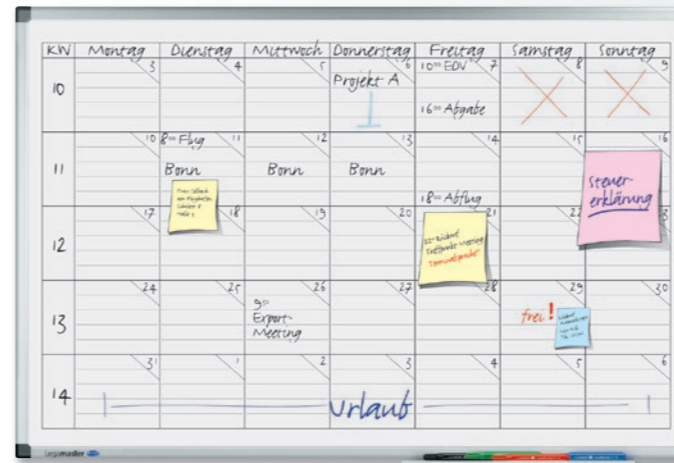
| KW | Montag | Dienstag | Mittwoch | Donnerstag | Freitag | Samstag | Sonntag |
|---|---|---|---|---|---|---|---|
| 10 | 3 | 4 | 5 | 6 Projekt A | 7 10⁰⁰ EDV 16⁰⁰ Abgabe | 8 | 9 |
| 11 | 10 | 8⁰⁰ Flug 11 Bonn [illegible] | 12 Bonn | 13 Bonn | 14 18⁰⁰ Abflug | 15 | 16 Steuer erklärung |
| 12 | 17 | 18 | 19 | 20 | 21 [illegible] | 22 | 23 |
| 13 | 24 | 25 | 26 9⁰⁰ Export-Meeting | 27 | 28 | 29 frei! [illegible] | 30 |
| 14 | 31 | 1 | 2 | 3 Urlaub | 4 | 5 | 6 |

Legamaster